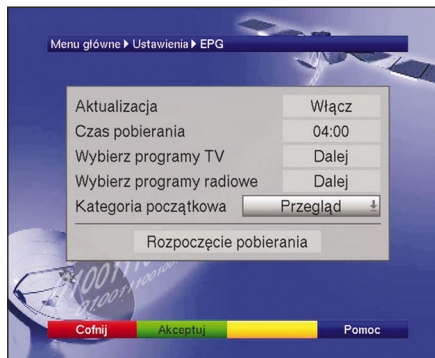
Menu główne ▸ Ustawienia ▸ EPG

| Aktualizacja | Włącz |
|---|---|
| Czas pobierania | 04:00 |
| Wybierz programy TV | Dalej |
| Wybierz programy radiowe | Dalej |
| Kategoria początkowa | Przegląd |

Rozpoczęcie pobierania

Cofnij Akceptuj Pomoc